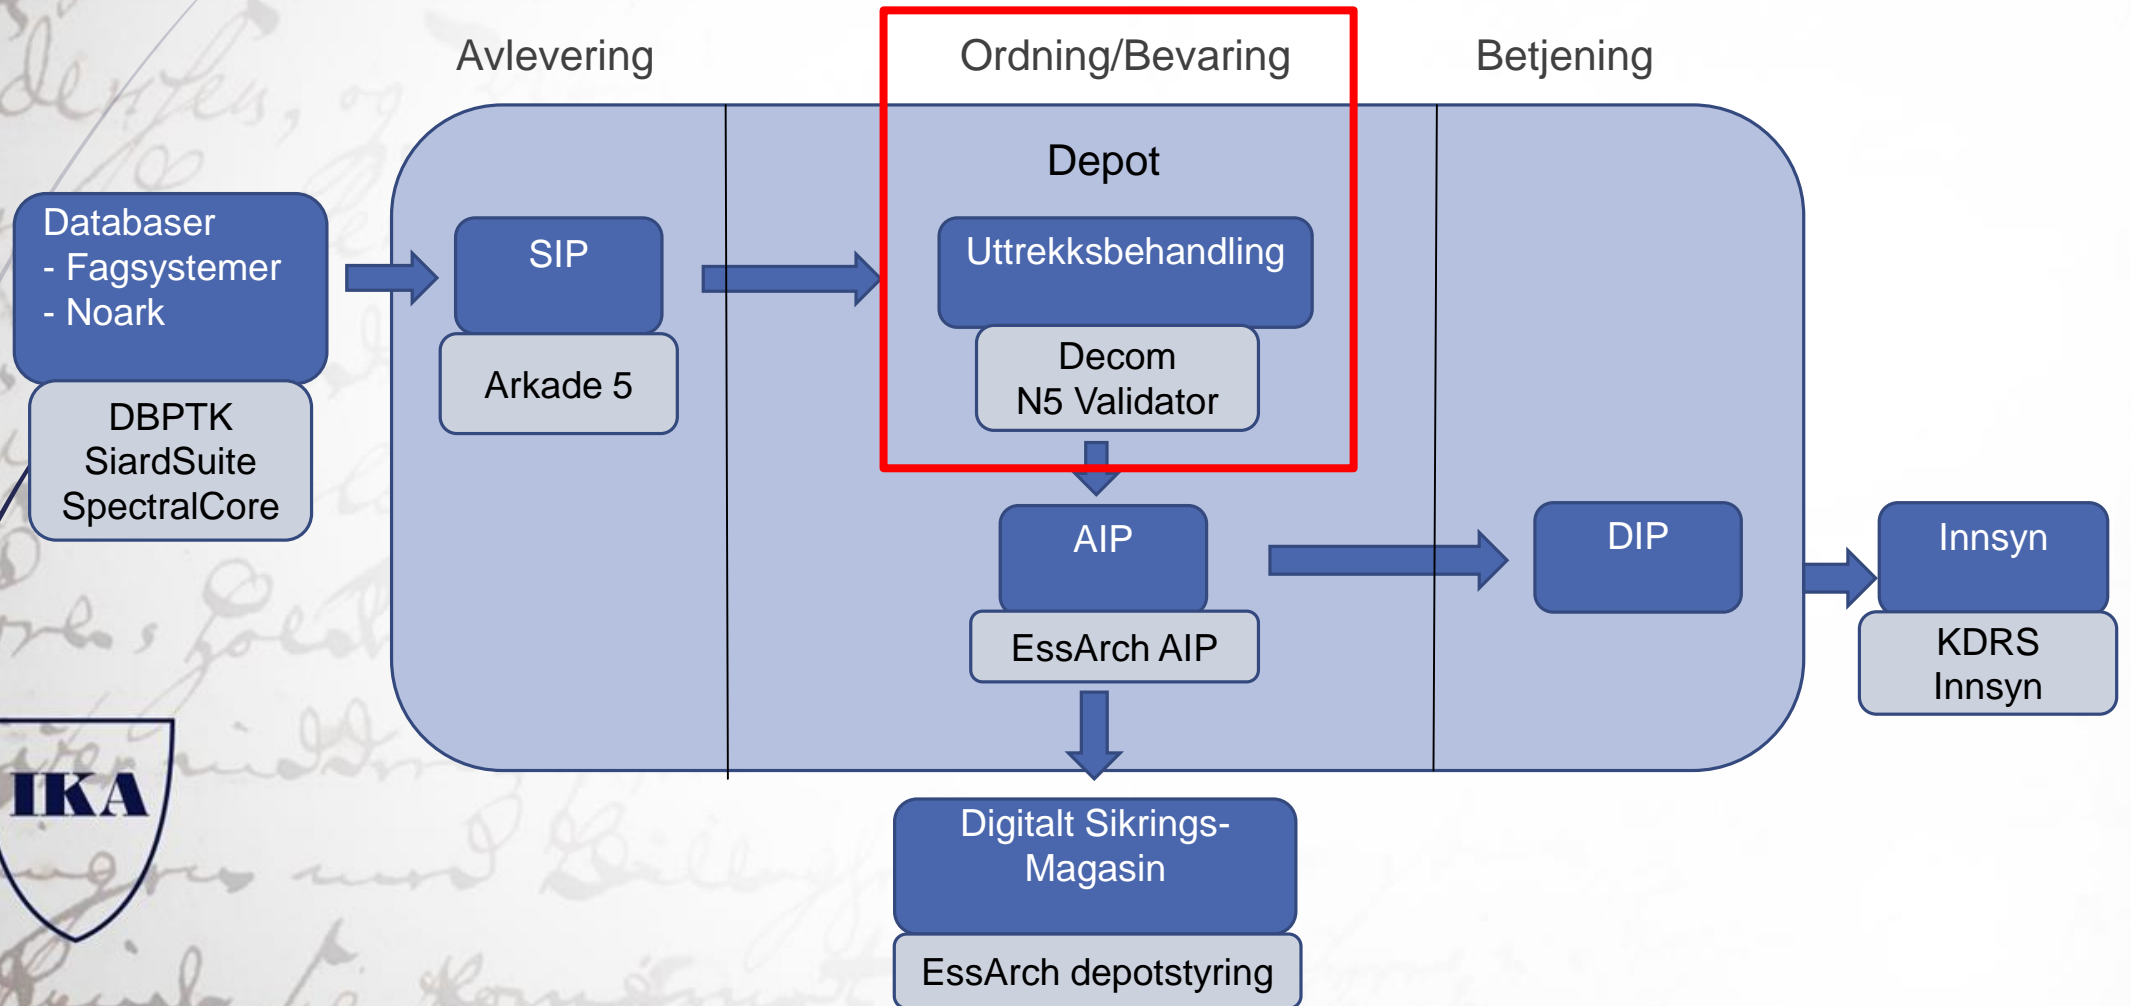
Avlevering

Ordning/Bevaring

Betjening

Depot

Databaser
- Fagsystemer
- Noark

DBPTK
SiardSuite
SpectralCore

SIP

Arkade 5

Uttrekksbehandling

Decom
N5 Validator

AIP

EssArch AIP

DIP

Innsyn

KDRS
Innsyn

IKA

Digitalt Sikrings-
Magasin

EssArch depotstyring